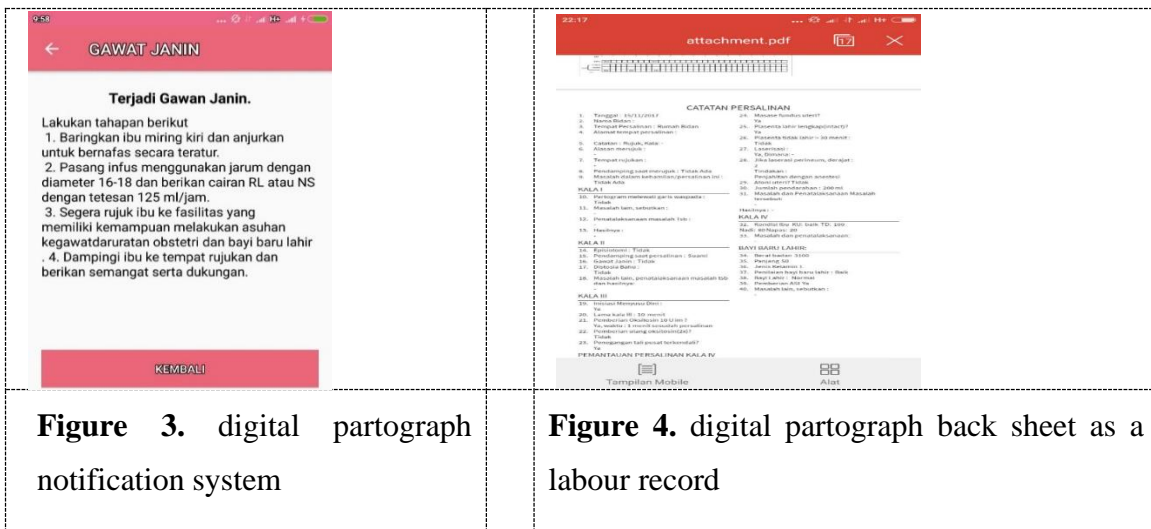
9:58

GAWAT JANIN

Terjadi Gawan Janin.

Lakukan tahapan berikut
1. Baringkan ibu miring kiri dan anjurkan untuk bernafas secara teratur.
2. Pasang infus menggunakan jarum dengan diameter 16-18 dan berikan cairan RL atau NS dengan tetesan 125 ml/jam.
3. Segera rujuk ibu ke fasilitas yang memiliki kemampuan melakukan asuhan kegawatdaruratan obstetri dan bayi baru lahir
. 4. Dampingi ibu ke tempat rujukan dan berikan semangat serta dukungan.

KEMBALI

22:17

attachment.pdf

CATATAN PERSALINAN

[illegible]

KALA I

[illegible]

KALA II

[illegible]

KALA III

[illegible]

KALA IV

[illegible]

BAYI BARU LAHIR:

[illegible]

PEMANTAUAN PERSALINAN KALA IV

Tampilan Mobile

Alat

Figure 3. digital partograph notification system

Figure 4. digital partograph back sheet as a labour record